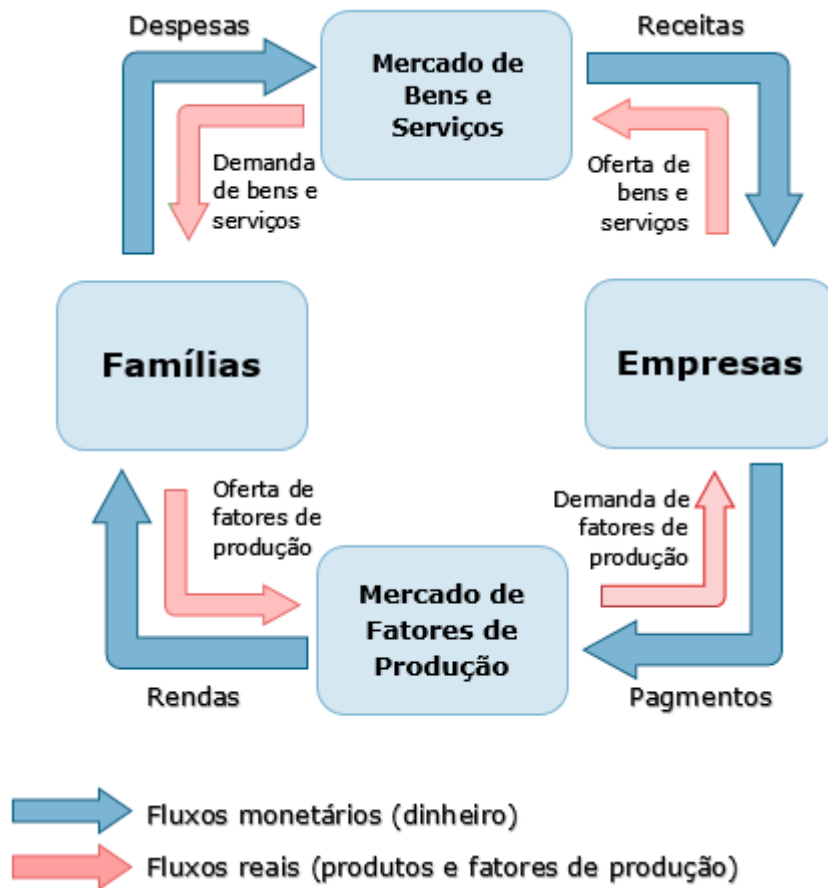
Despesas

Mercado de Bens e Serviços

Receitas

Demanda de bens e serviços

Oferta de bens e serviços

Famílias

Empresas

Oferta de fatores de produção

Demanda de fatores de produção

Mercado de Fatores de Produção

Rendas

Pagmentos

Fluxos monetários (dinheiro)

Fluxos reais (produtos e fatores de produção)